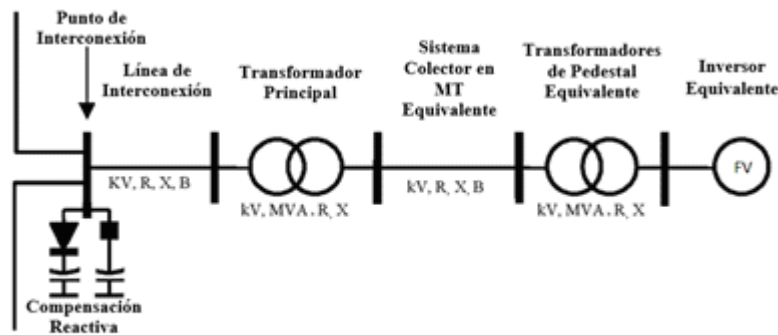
Punto de Interconexión

Línea de Interconexión

Transformador Principal

Sistema Colector en MT Equivalente

Transformadores de Pedestal Equivalente

Inversor Equivalente

KV, R, X, B

kV, MVA, R, X

kV, R, X, B

kV, MVA, R, X

FV

Compensación Reactiva